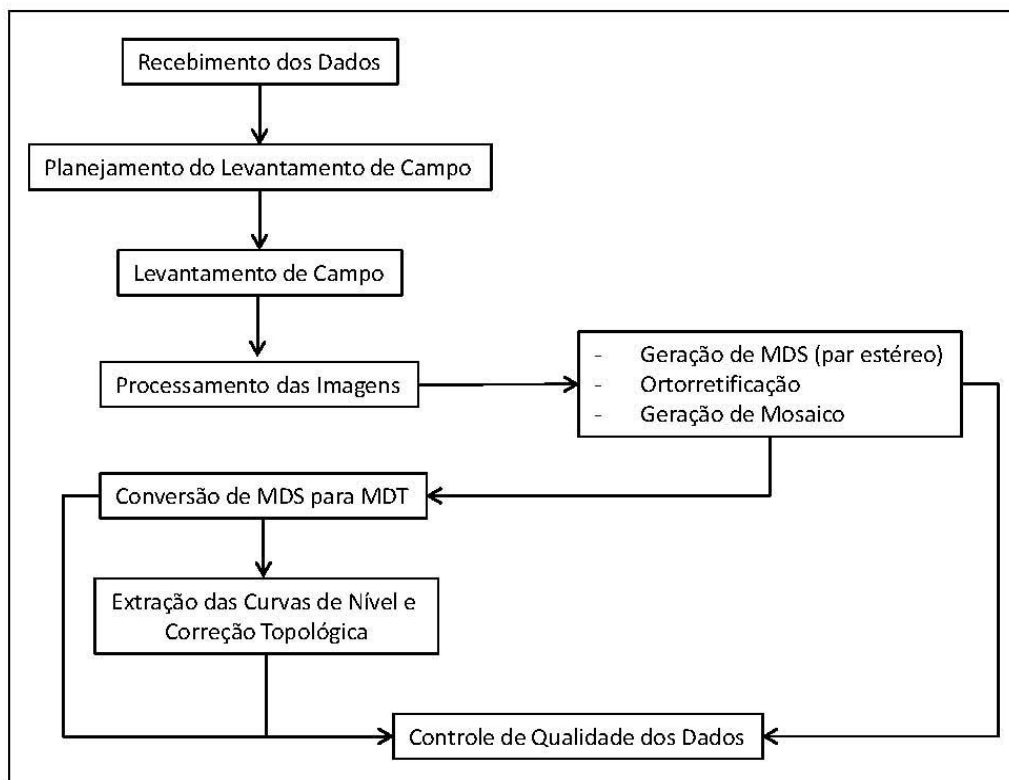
Recebimento dos Dados

Planejamento do Levantamento de Campo

Levantamento de Campo

Processamento das Imagens

- Geração de MDS (par estéreo)
- Ortorretificação
- Geração de Mosaico

Conversão de MDS para MDT

Extração das Curvas de Nível e Correção Topológica

Controle de Qualidade dos Dados